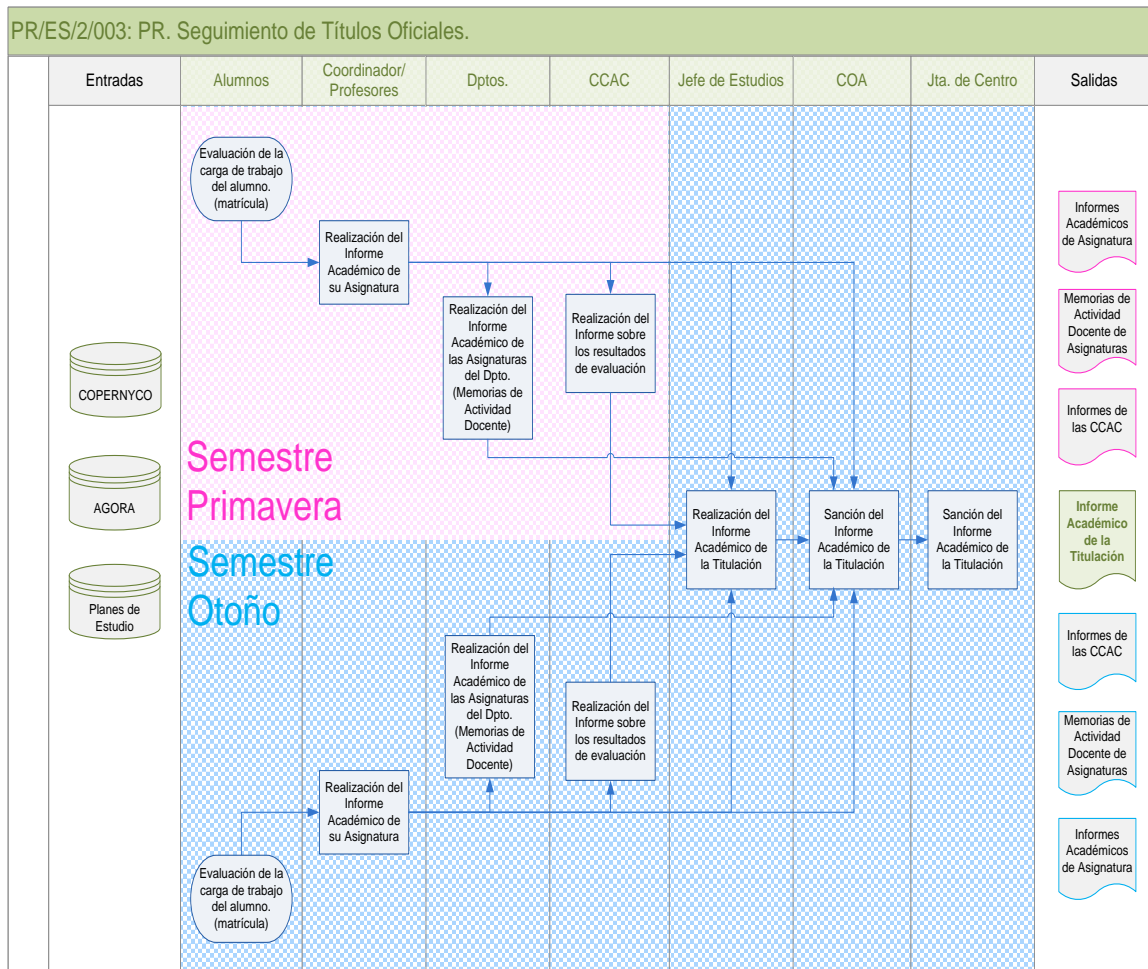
PR/ES/2/003: PR. Seguimiento de Títulos Oficiales.

| Entradas | Alumnos | Coordinador/ Profesores | Dptos. | CCAC | Jefe de Estudios | COA | Jta. de Centro | Salidas |
|---|---|---|---|---|---|---|---|---|

Evaluación de la carga de trabajo del alumno. (matrícula)

Realización del Informe Académico de su Asignatura

Realización del Informe Académico de las Asignaturas del Dpto. (Memorias de Actividad Docente)

Realización del Informe sobre los resultados de evaluación

COPERNYCO

AGORA

Planes de Estudio

Semestre Primavera

Semestre Otoño

Realización del Informe Académico de la Titulación

Sanción del Informe Académico de la Titulación

Sanción del Informe Académico de la Titulación

Realización del Informe Académico de las Asignaturas del Dpto. (Memorias de Actividad Docente)

Realización del Informe sobre los resultados de evaluación

Realización del Informe Académico de su Asignatura

Evaluación de la carga de trabajo del alumno. (matrícula)

Informes Académicos de Asignatura

Memorias de Actividad Docente de Asignaturas

Informes de las CCAC

Informe Académico de la Titulación

Informes de las CCAC

Memorias de Actividad Docente de Asignaturas

Informes Académicos de Asignatura